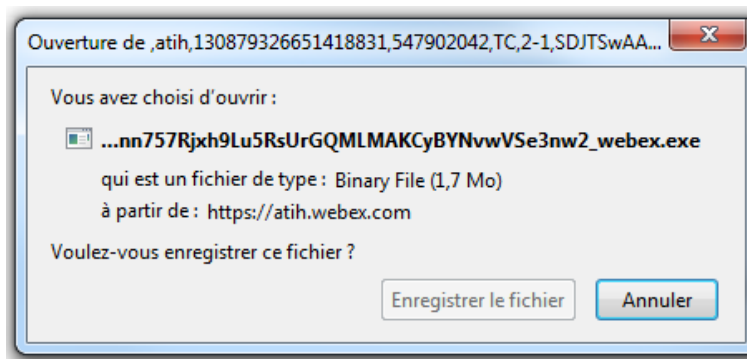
Ouverture de ,atih,1308793266514188831,547902042,TC,2-1,SDJTSwAA...

X

Vous avez choisi d'ouvrir :

...nn757Rjxh9Lu5RsUrGQMLMAKCyBYNvwVSe3nw2_webex.exe

qui est un fichier de type : Binary File (1,7 Mo)

à partir de : https://atih.webex.com

Voulez-vous enregistrer ce fichier ?

Enregistrer le fichier

Annuler